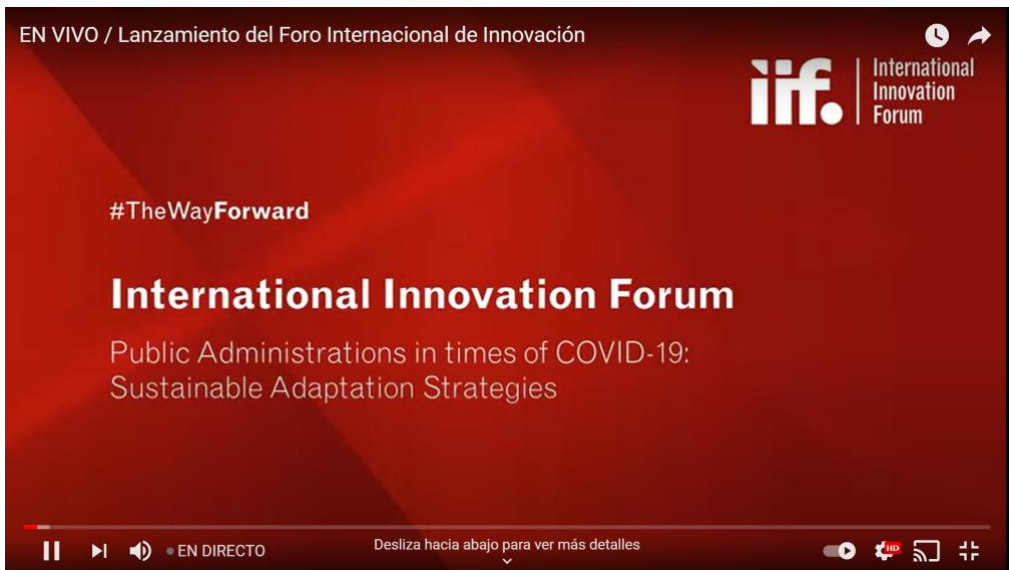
EN VIVO / Lanzamiento del Foro Internacional de Innovación

iif. International Innovation Forum

#TheWayForward

International Innovation Forum

Public Administrations in times of COVID-19: Sustainable Adaptation Strategies

EN DIRECTO

Desliza hacia abajo para ver más detalles

HD